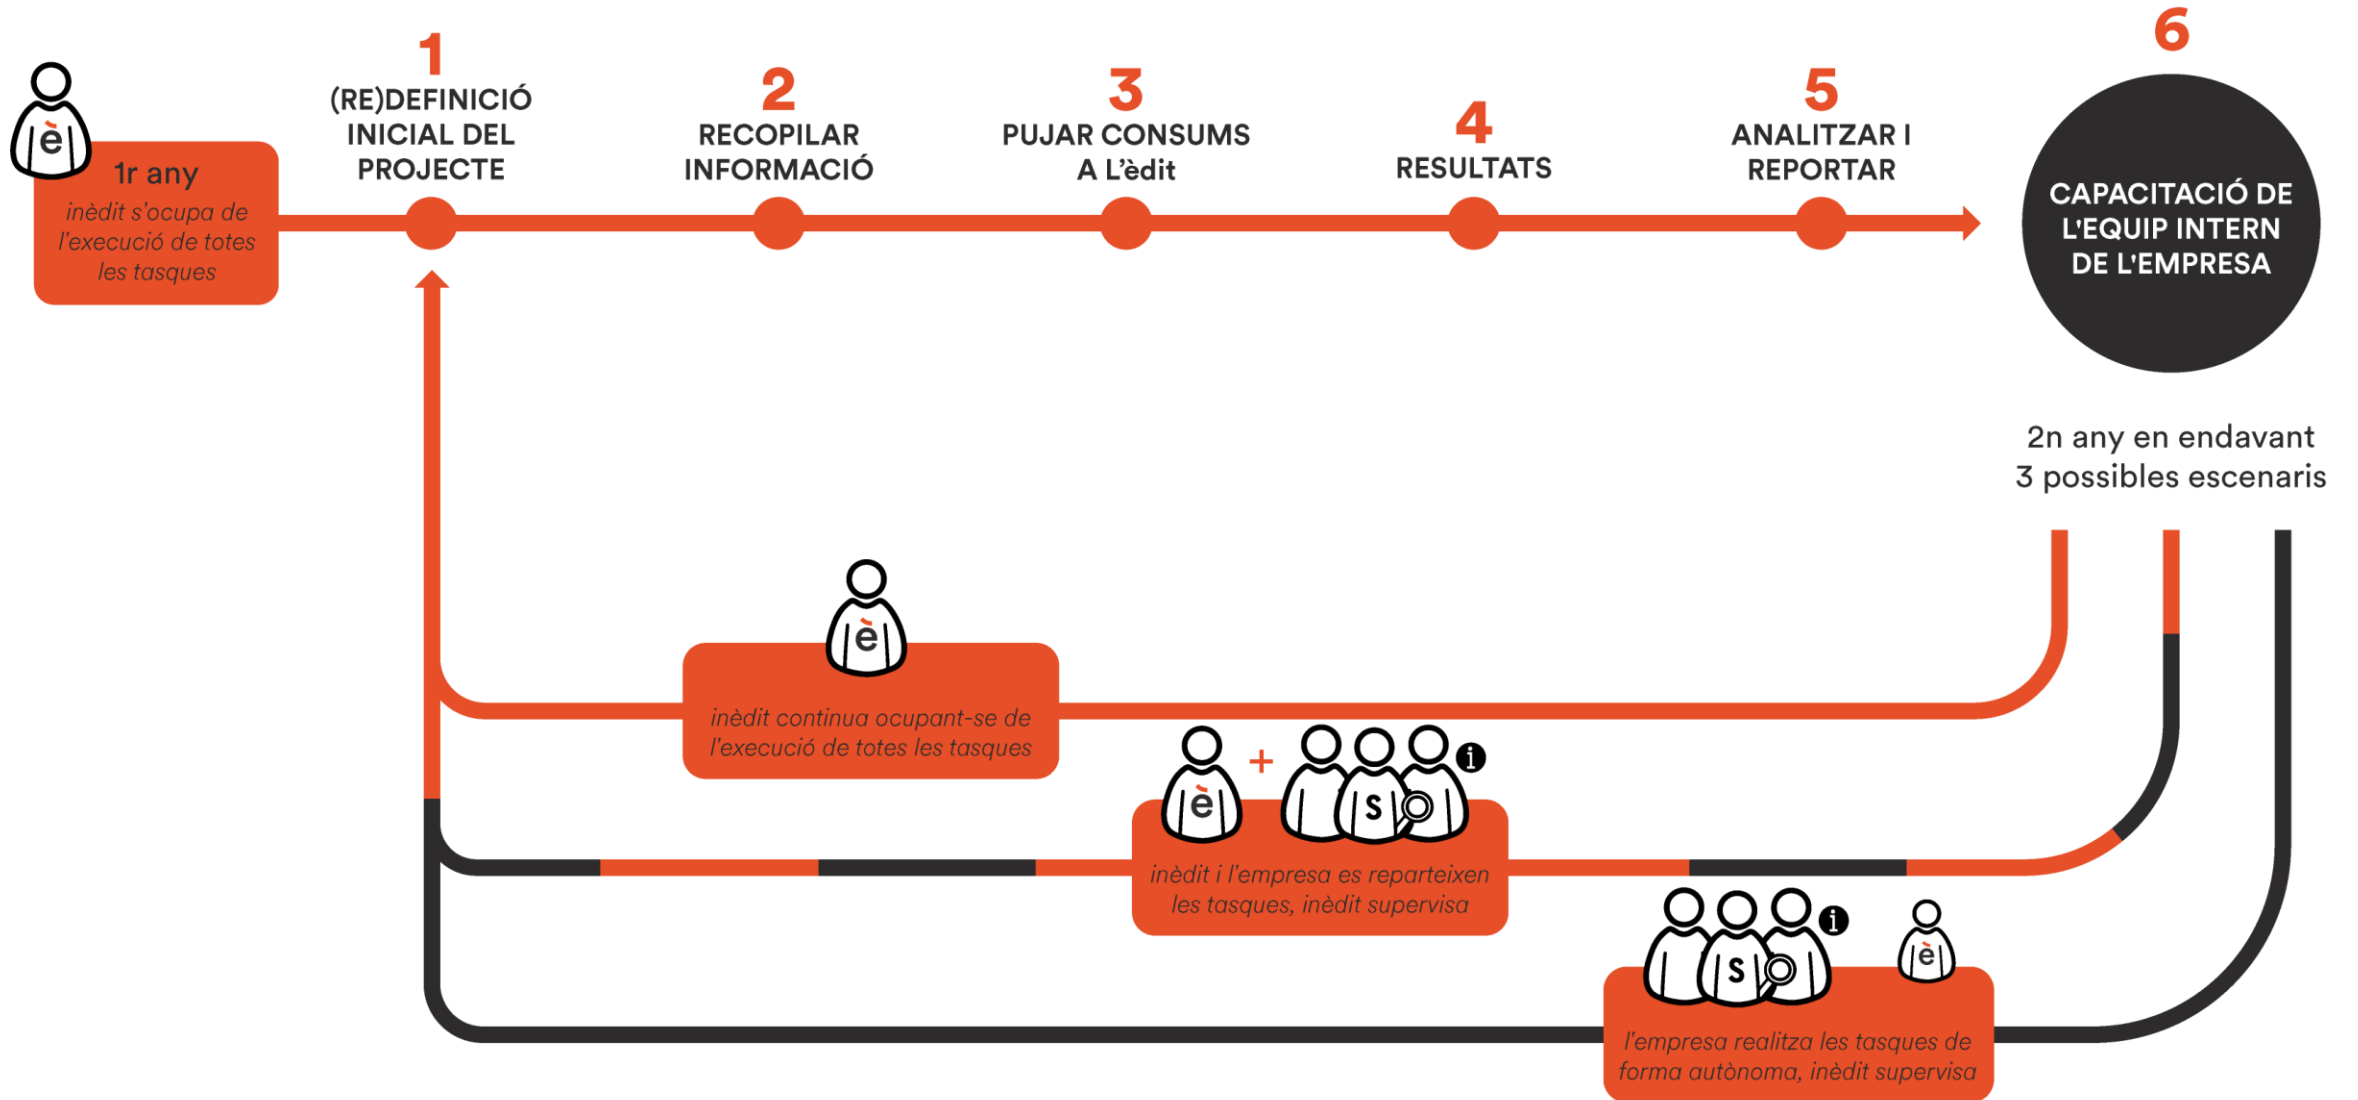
è

1r any
inèdit s'ocupa de l'execució de totes les tasques

1
(RE)DEFINICIÓ INICIAL DEL PROJECTE

2
RECOPILAR INFORMACIÓ

3
PUJAR CONSUMS A L'èdit

4
RESULTATS

5
ANALITZAR I REPORTAR

6
CAPACITACIÓ DE L'EQUIP INTERN DE L'EMPRESA

2n any en endavant
3 possibles escenaris

è
inèdit continua ocupant-se de l'execució de totes les tasques

è + S i
inèdit i l'empresa es reparteixen les tasques, inèdit supervisa

S i è
l'empresa realitza les tasques de forma autònoma, inèdit supervisa